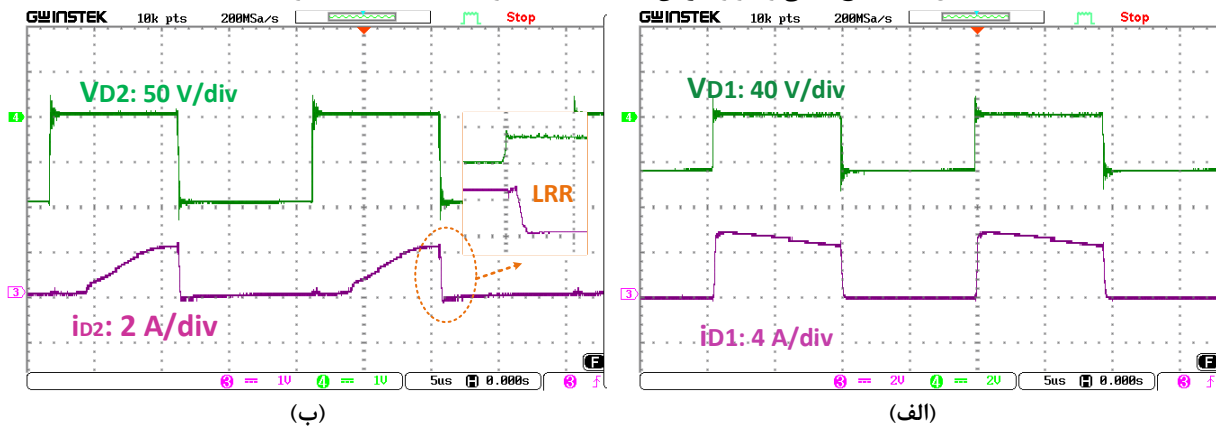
GW INSTEK 10k pts 200MSa/s Stop

VD2: 50 V/div

4

LRR

3

iD2: 2 A/div

F

3 == 1V 4 == 1V 5us H 0.000s 3 ∱

(ب)

GW INSTEK 10k pts 200MSa/s Stop

VD1: 40 V/div

4

3

iD1: 4 A/div

F

3 == 2V 4 == 2V 5us H 0.000s 3 ∱

(الف)